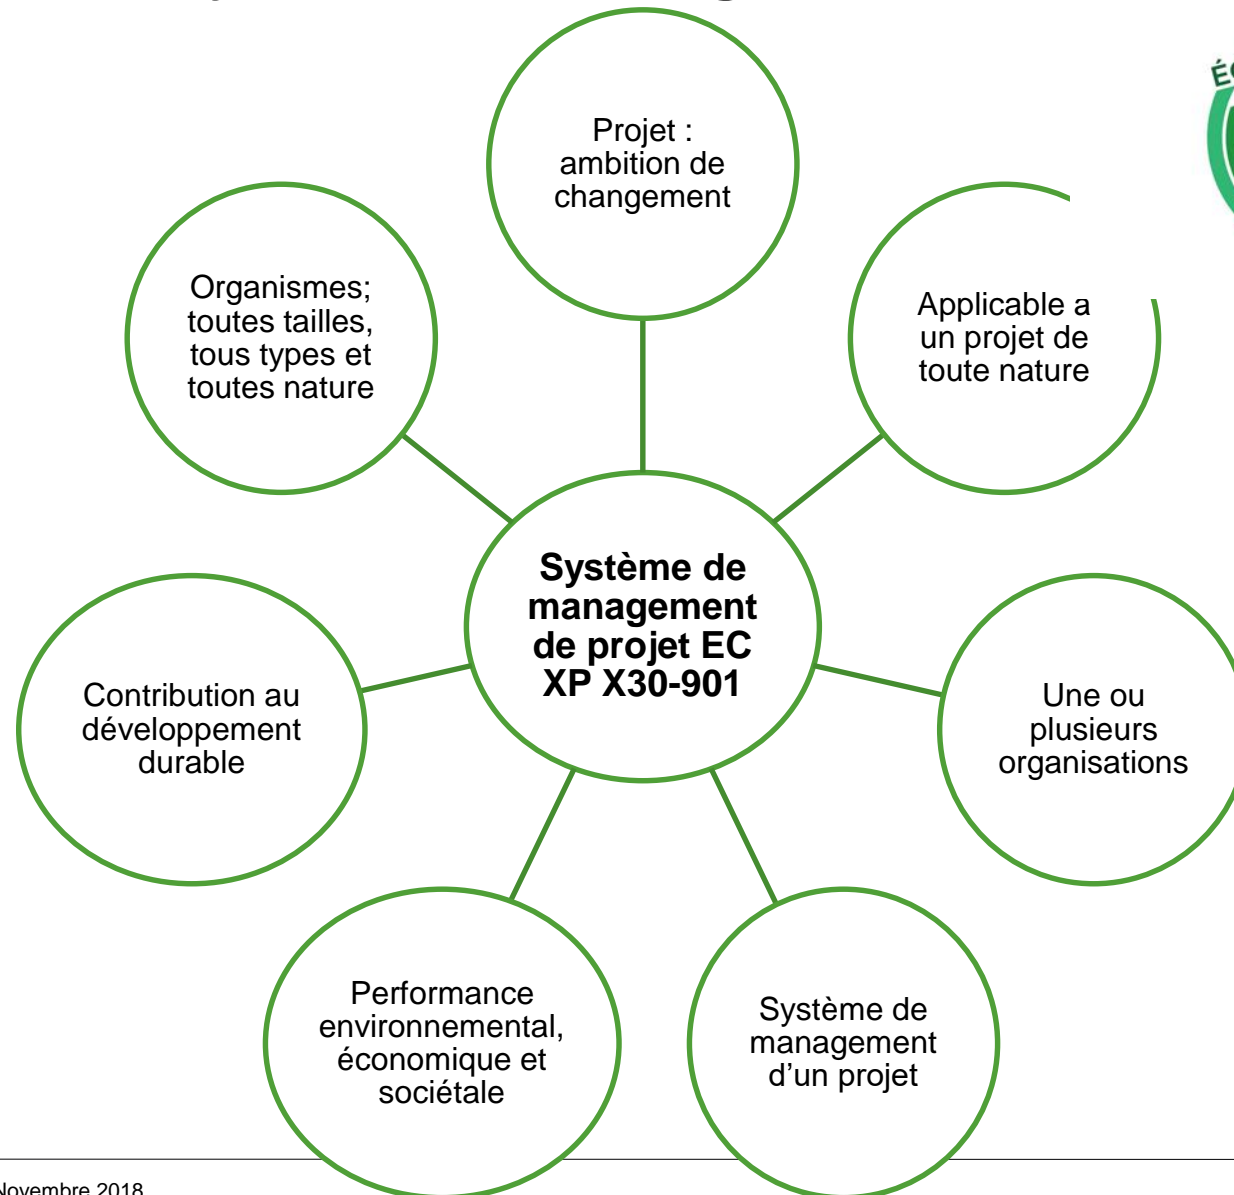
Projet : ambition de changement

Applicable a un projet de toute nature

Organismes; toutes tailles, tous types et toutes nature

Système de management de projet EC XP X30-901

Contribution au développement durable

Une ou plusieurs organisations

Performance environnemental, économique et sociétale

Système de management d'un projet

ÉC

Novembre 2018